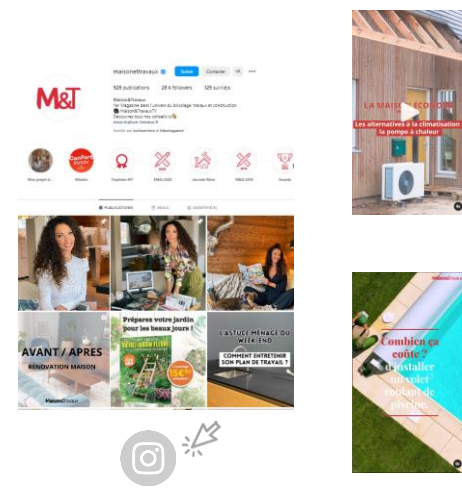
M&T

maisonettravaux Suivre Contacter

528 publications 28 k followers 129 suivi(e)s

Maison&Travaux
1er magazine dans l'univers du bricolage travaux et construction
MaisonEtTravauxTV
Découvrez tous nos conseils
www.maison-travaux.fr

Confort

PUBLICATIONS REELS IDENTIFIÉ(E)S

AVANT / APRES
RÉNOVATION MAISON

Préparez votre jardin pour les beaux jours !

15€

L'ASTUCE MÉNAGE DU WEEK-END
COMMENT ENTRETENIR SON PLAN DE TRAVAIL ?

Maison&Travaux

LA MAISON ÉCOLOGIQUE
Les alternatives à la climatisation
la pompe à chaleur

Combien ça coûte ?
Installer un volet roulant de piscine

Maison&Travaux